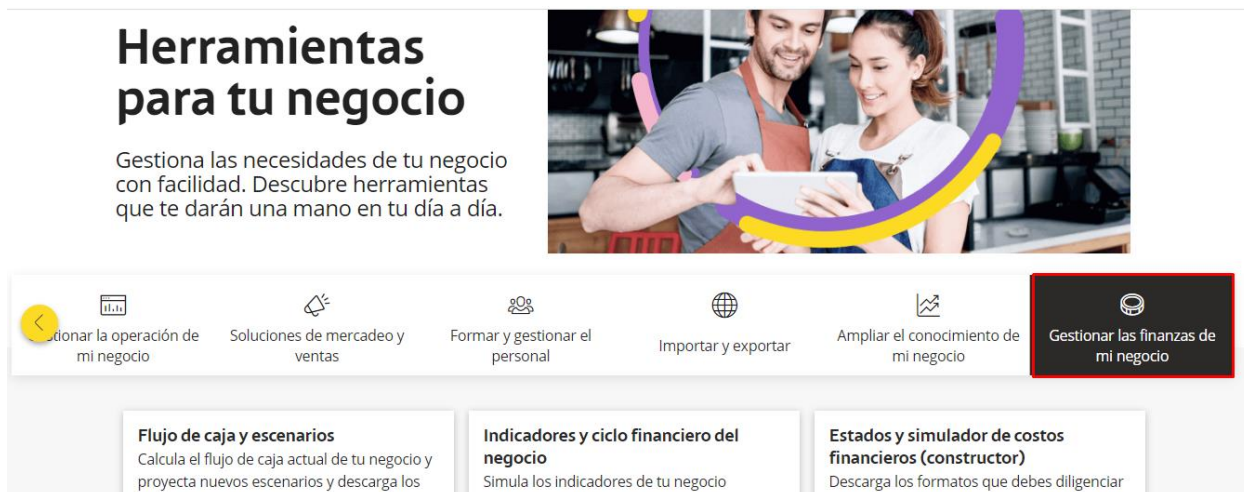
Herramientas para tu negocio

Gestiona las necesidades de tu negocio con facilidad. Descubre herramientas que te darán una mano en tu día a día.

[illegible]stionar la operación de mi negocio

Soluciones de mercadeo y ventas

Formar y gestionar el personal

Importar y exportar

Ampliar el conocimiento de mi negocio

Gestionar las finanzas de mi negocio

Flujo de caja y escenarios
Calcula el flujo de caja actual de tu negocio y proyecta nuevos escenarios y descarga los

Indicadores y ciclo financiero del negocio
Simula los indicadores de tu negocio

Estados y simulador de costos financieros (constructor)
Descarga los formatos que debes diligenciar